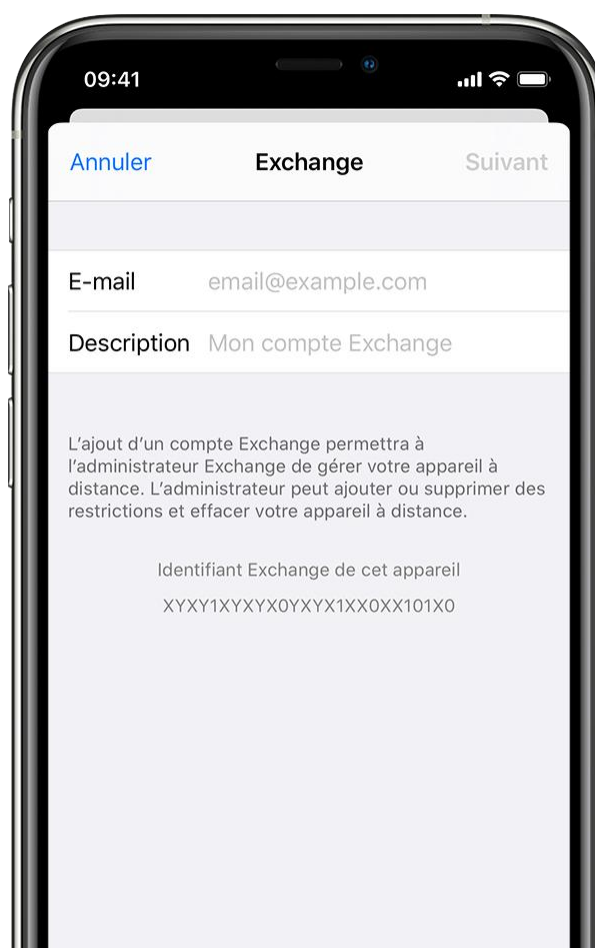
09:41

Annuler Exchange Suivant

E-mail email@example.com

Description Mon compte Exchange

L’ajout d’un compte Exchange permettra à l’administrateur Exchange de gérer votre appareil à distance. L’administrateur peut ajouter ou supprimer des restrictions et effacer votre appareil à distance.

Identifiant Exchange de cet appareil

XYXY1XYXYX0YXYX1XX0XX101X0